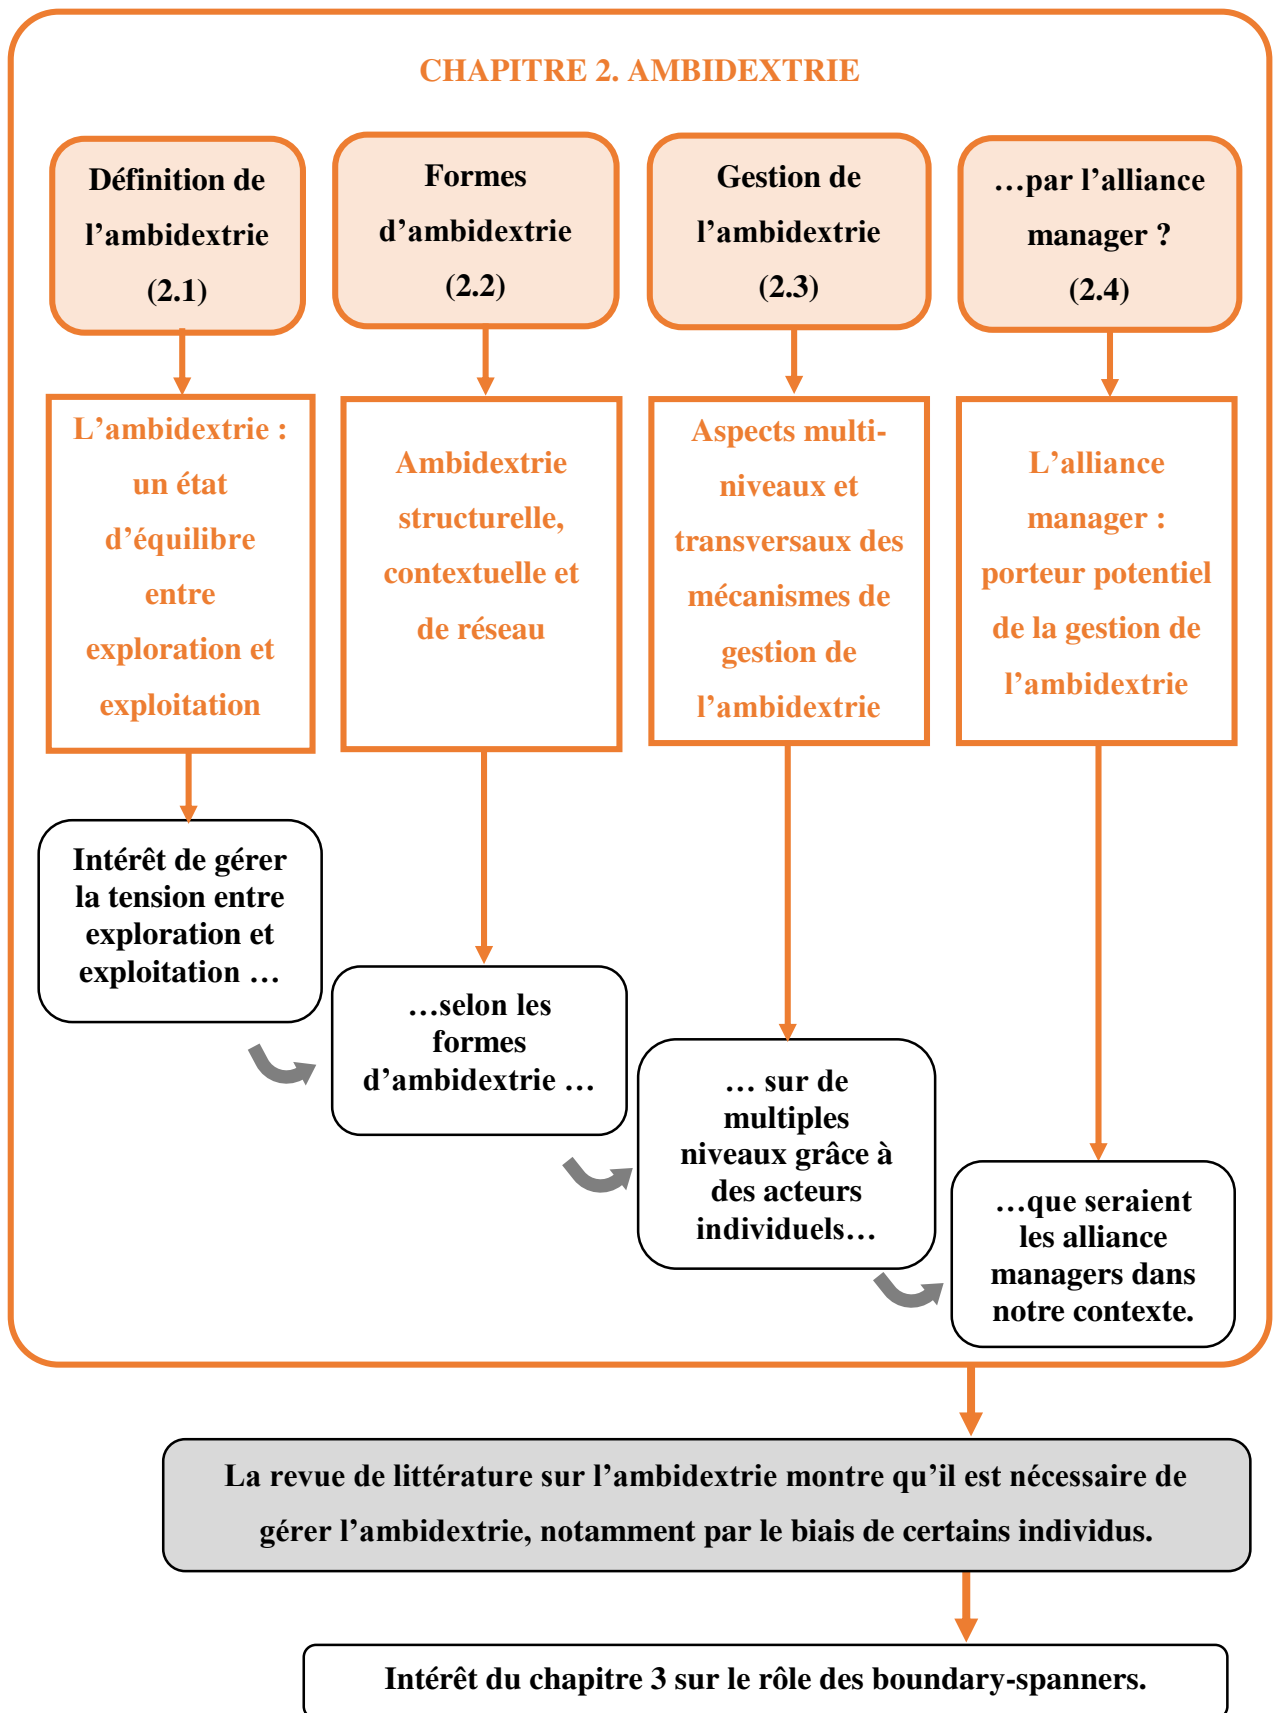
CHAPITRE 2. AMBIDEXTRIE

Définition de l'ambidextrie (2.1)

Formes d'ambidextrie (2.2)

Gestion de l'ambidextrie (2.3)

…par l'alliance manager ? (2.4)

L'ambidextrie : un état d'équilibre entre exploration et exploitation

Ambidextrie structurelle, contextuelle et de réseau

Aspects multi-niveaux et transversaux des mécanismes de gestion de l'ambidextrie

L'alliance manager : porteur potentiel de la gestion de l'ambidextrie

Intérêt de gérer la tension entre exploration et exploitation …

…selon les formes d'ambidextrie …

… sur de multiples niveaux grâce à des acteurs individuels…

…que seraient les alliance managers dans notre contexte.

La revue de littérature sur l'ambidextrie montre qu'il est nécessaire de gérer l'ambidextrie, notamment par le biais de certains individus.

Intérêt du chapitre 3 sur le rôle des boundary-spanners.